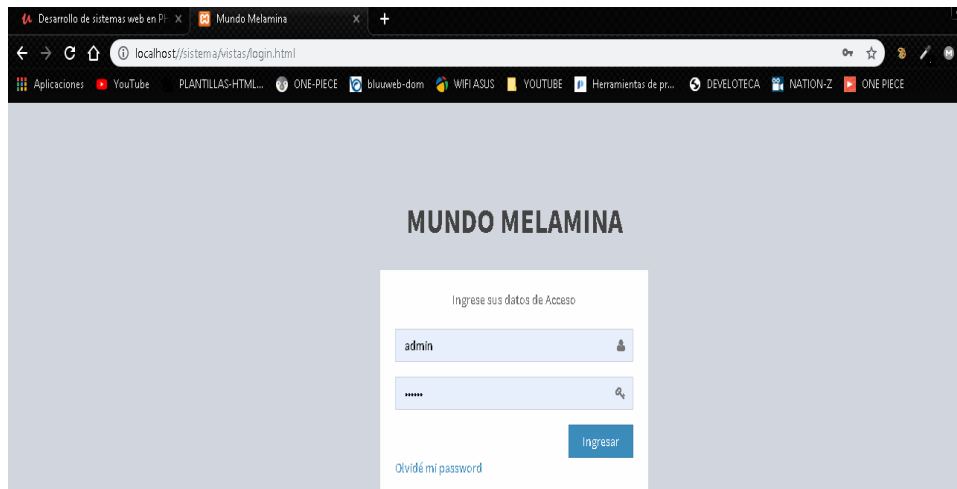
Desarrollo de sistemas web en PH ×
Mundo Melamina ×
+
localhost//sistema/vistas/login.html
Aplicaciones YouTube PLANTILLAS-HTML... ONE-PIECE bluuweb-dom WIFI ASUS YOUTUBE Herramientas de pr... DEVELOTECA NATION-Z ONE PIECE

MUNDO MELAMINA

Ingrese sus datos de Acceso

admin

••••••

Ingresar

Olvidé mi password